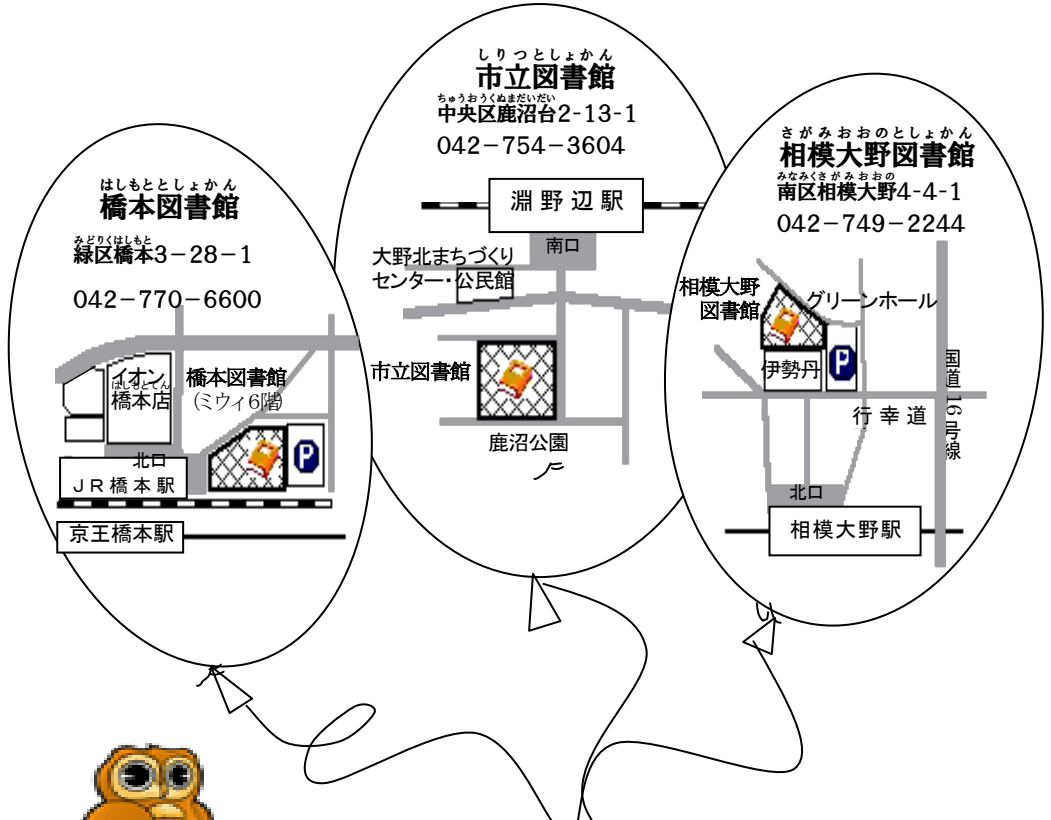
はしもととしょかん
橋本図書館
みどりくはしもと
緑区橋本3−28−1

042−770−6600

イオン
はしもとてん
橋本店

橋本図書館
(ミウィ6階)

P

北口
JR橋本駅

京王橋本駅

しりつとしょかん
市立図書館
ちゅうおうくぬまだいだい
中央区鹿沼台2-13-1
042−754−3604

淵野辺駅

南口

大野北まちづくりセンター・公民館

市立図書館

鹿沼公園

さがみおおのとしょかん
相模大野図書館
みなみくさがみおおの
南区相模大野4-4-1
042−749−2244

相模大野
図書館

グリーンホール

伊勢丹

P

国道16号線

行幸道

北口

相模大野駅